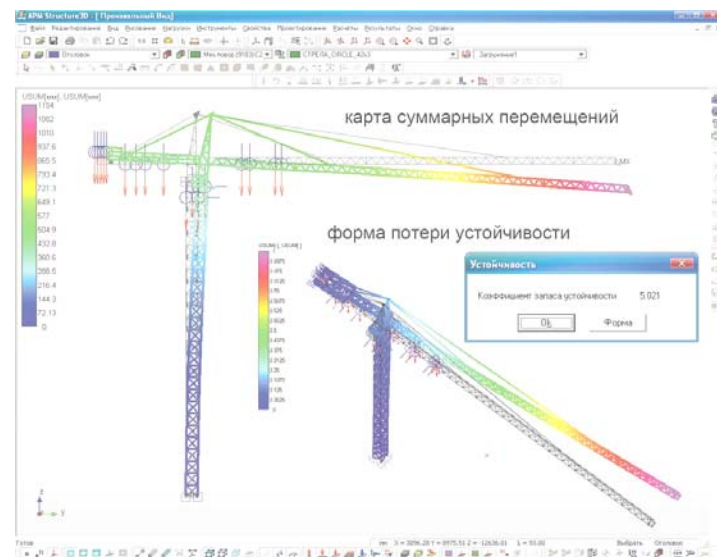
APM Structure3D - [Произвольный Вид]

Файл Редактирование Вид Выделение Нагрузки Инструменты Свойства Проектирование Расчеты Результаты Окно Справка

Основное

СТРЕЛА_CIRCLE_42x3

Загружение1

USUM[мм], USUM[мм]

1154
1082
1010
937.6
865.5
793.4
721.3
649.1
577
504.9
432.8
360.6
288.5
216.4
144.3
72.13
0

карта суммарных перемещений

форма потери устойчивости

Устойчивость

Коэффициент запаса устойчивости 5.021

Ok

Форма

Готов

Выбрать Основное